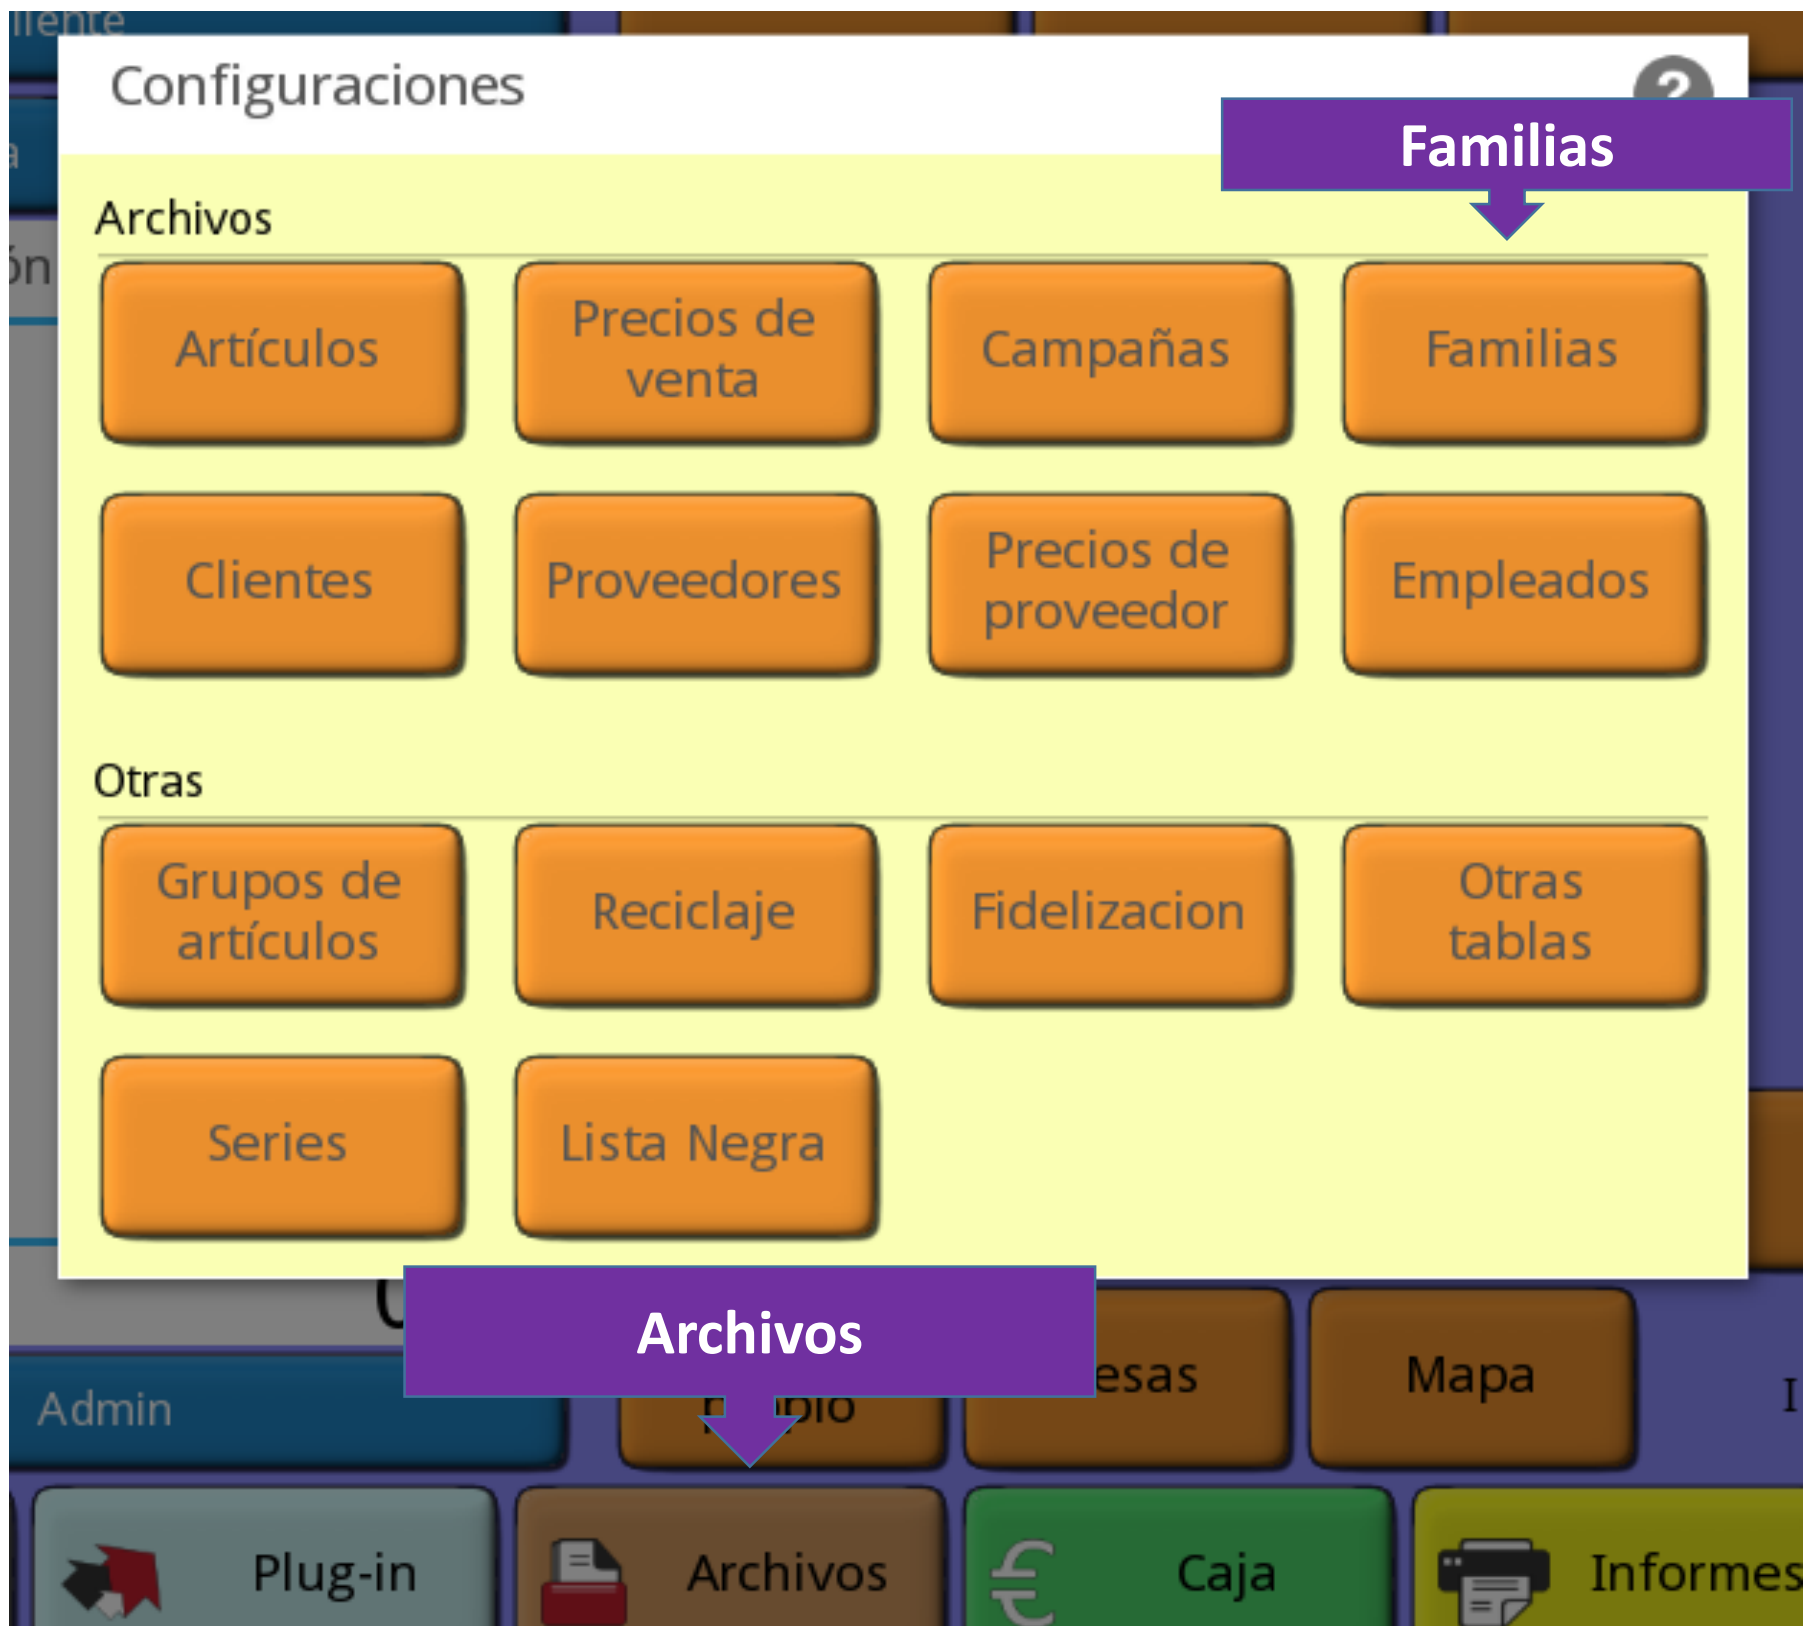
liente

Configuraciones

Familias

Archivos

Artículos
Precios de venta
Campañas
Familias
Clientes
Proveedores
Precios de proveedor
Empleados

Otras

Grupos de artículos
Reciclaje
Fidelizacion
Otras tablas
Series
Lista Negra

Archivos

Admin
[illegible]bio
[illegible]esas
Mapa

Plug-in
Archivos
Caja
Informes